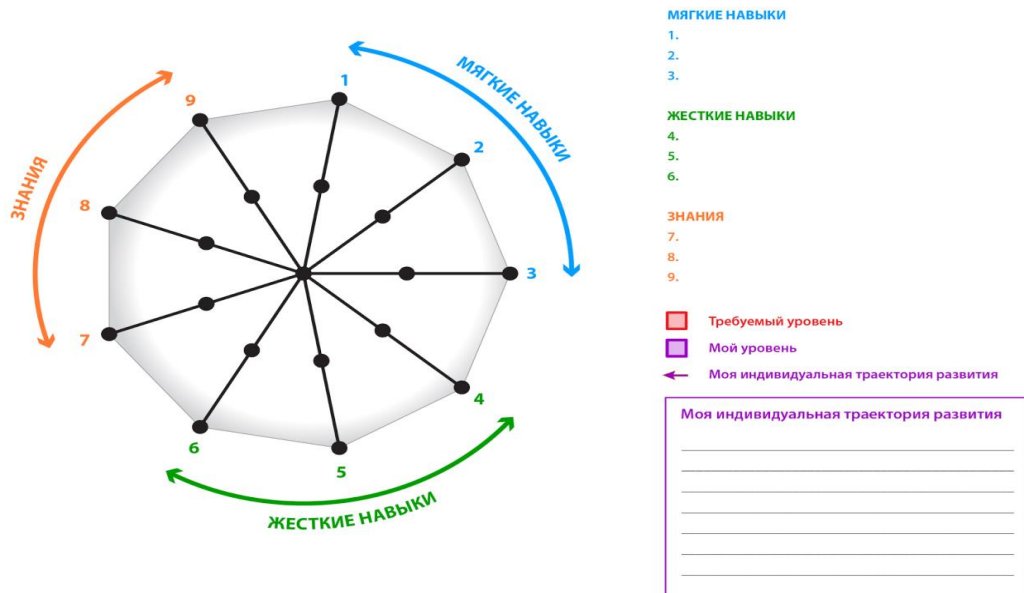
МЯГКИЕ НАВЫКИ

1
2
3
4
5
6
7
8
9

ЗНАНИЯ

ЖЕСТКИЕ НАВЫКИ

МЯГКИЕ НАВЫКИ
1.
2.
3.

ЖЕСТКИЕ НАВЫКИ
4.
5.
6.

ЗНАНИЯ
7.
8.
9.

Требуемый уровень
Мой уровень
Моя индивидуальная траектория развития

Моя индивидуальная траектория развития